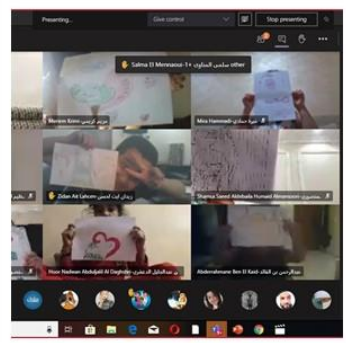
Presenting...
Give control
Stop presenting
Salma El Mennaoui سلمى المناوي +1 other
Meriem Krimi مريم الكريمي
Mira Hammadi ميرة حمادي
Zidan Ait Lahcen زيدان ايت لحسن
Shamsa Saeed Abdulla Humaid Almansoori شمسه المنصوري
Noor Nadiaan Abduljalil Al Daghdar نور عبدالجليل الدغيدر
Abderrahmane Ben El Kaid عبدالرحمن بن القائد